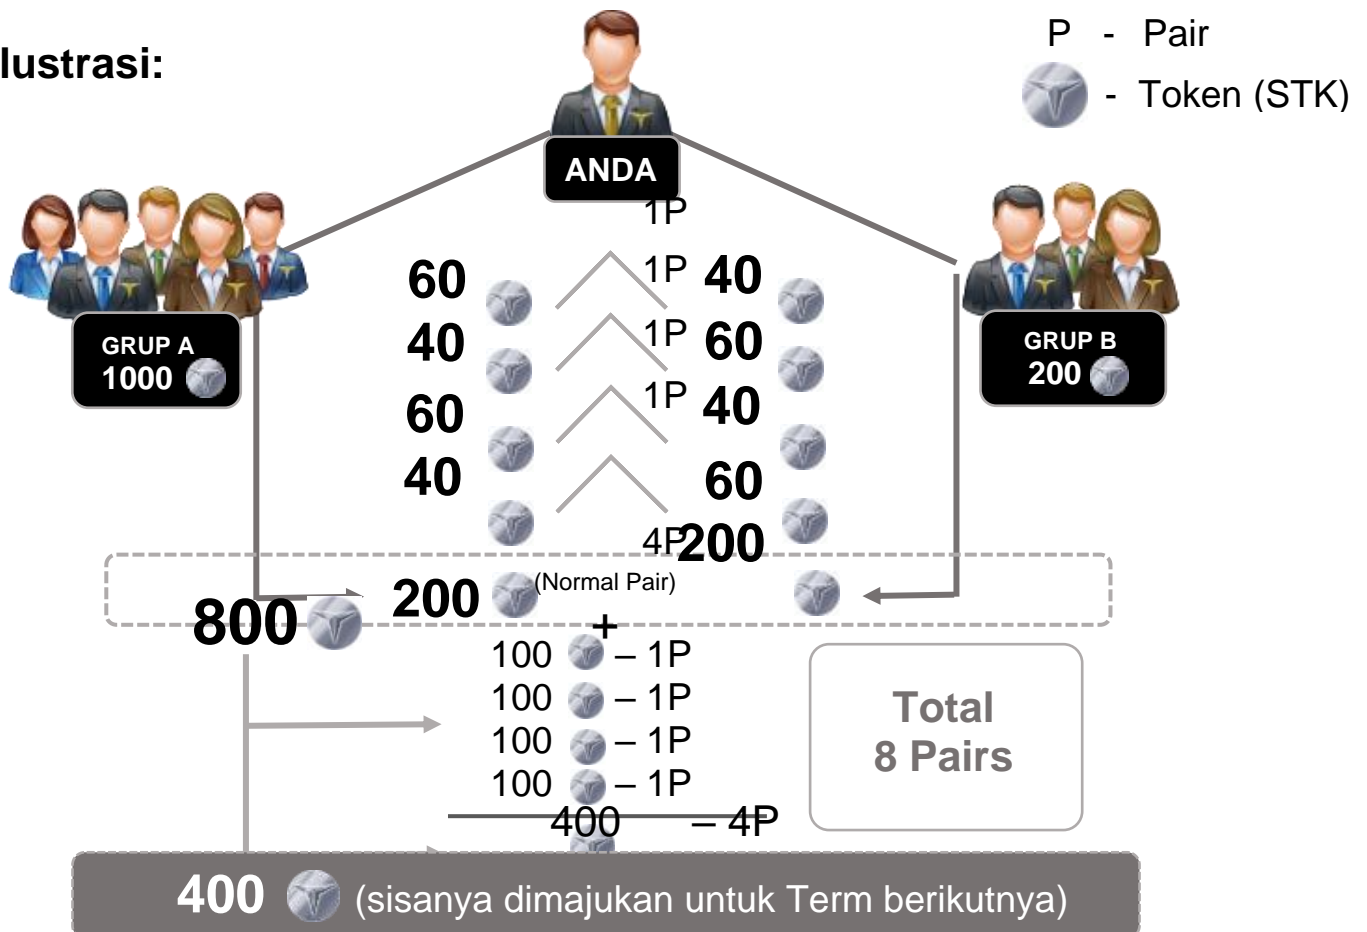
lustrasi:

P - Pair
- Token (STK)

ANDA

GRUP A
1000

GRUP B
200

1P
60 1P 40
40 1P 60
60 1P 40
40 60
4P 200
200 (Normal Pair)
800
+
100 – 1P
100 – 1P
100 – 1P
100 – 1P
400 – 4P

Total
8 Pairs

400 (sisanya dimajukan untuk Term berikutnya)